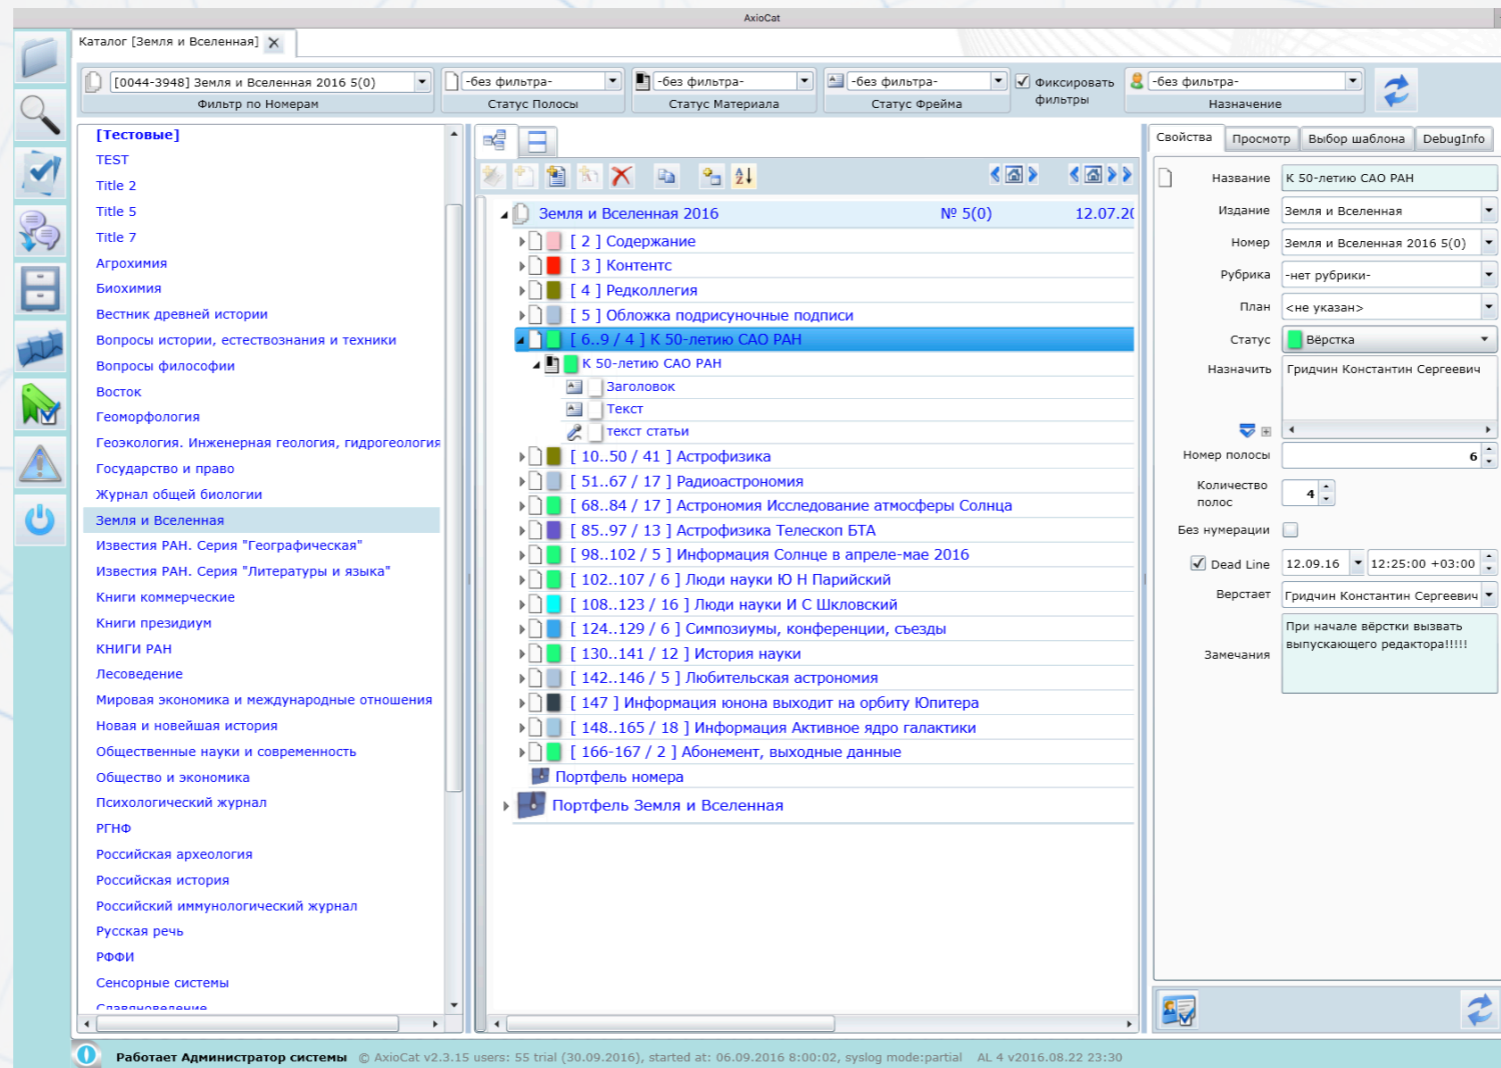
AxioCat

Каталог [Земля и Вселенная]

[0044-3948] Земля и Вселенная 2016 5(0)
Фильтр по Номерам
-без фильтра-
Статус Полосы
-без фильтра-
Статус Материала
-без фильтра-
Статус Фрейма
Фиксировать фильтры
-без фильтра-
Назначение

[Тестовые]
TEST
Title 2
Title 5
Title 7
Агрохимия
Биохимия
Вестник древней истории
Вопросы истории, естествознания и техники
Вопросы философии
Восток
Геоморфология
Геоэкология. Инженерная геология, гидрогеология
Государство и право
Журнал общей биологии
Земля и Вселенная
Известия РАН. Серия "Географическая"
Известия РАН. Серия "Литературы и языка"
Книги коммерческие
Книги президиум
КНИГИ РАН
Лесоведение
Мировая экономика и международные отношения
Новая и новейшая история
Общественные науки и современность
Общество и экономика
Психологический журнал
РГНФ
Российская археология
Российская история
Российский иммунологический журнал
Русская речь
РФФИ
Сенсорные системы
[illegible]

Земля и Вселенная 2016 № 5(0) 12.07.2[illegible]
[ 2 ] Содержание
[ 3 ] Контентс
[ 4 ] Редколлегия
[ 5 ] Обложка подрисуночные подписи
[ 6..9 / 4 ] К 50-летию САО РАН
К 50-летию САО РАН
Заголовок
Текст
текст статьи
[ 10..50 / 41 ] Астрофизика
[ 51..67 / 17 ] Радиоастрономия
[ 68..84 / 17 ] Астрономия Исследование атмосферы Солнца
[ 85..97 / 13 ] Астрофизика Телескоп БТА
[ 98..102 / 5 ] Информация Солнце в апреле-мае 2016
[ 102..107 / 6 ] Люди науки Ю Н Парийский
[ 108..123 / 16 ] Люди науки И С Шкловский
[ 124..129 / 6 ] Симпозиумы, конференции, съезды
[ 130..141 / 12 ] История науки
[ 142..146 / 5 ] Любительская астрономия
[ 147 ] Информация юнона выходит на орбиту Юпитера
[ 148..165 / 18 ] Информация Активное ядро галактики
[ 166-167 / 2 ] Абонемент, выходные данные
Портфель номера
Портфель Земля и Вселенная

Свойства | Просмотр | Выбор шаблона | DebugInfo
Название: К 50-летию САО РАН
Издание: Земля и Вселенная
Номер: Земля и Вселенная 2016 5(0)
Рубрика: -нет рубрики-
План: <не указан>
Статус: Вёрстка
Назначить: Гридчин Константин Сергеевич
Номер полосы: 6
Количество полос: 4
Без нумерации
Dead Line: 12.09.16 12:25:00 +03:00
Верстает: Гридчин Константин Сергеевич
Замечания: При начале вёрстки вызвать выпускающего редактора!!!!!

Работает Администратор системы © AxioCat v2.3.15 users: 55 trial (30.09.2016), started at: 06.09.2016 8:00:02, syslog mode:partial AL 4 v2016.08.22 23:30